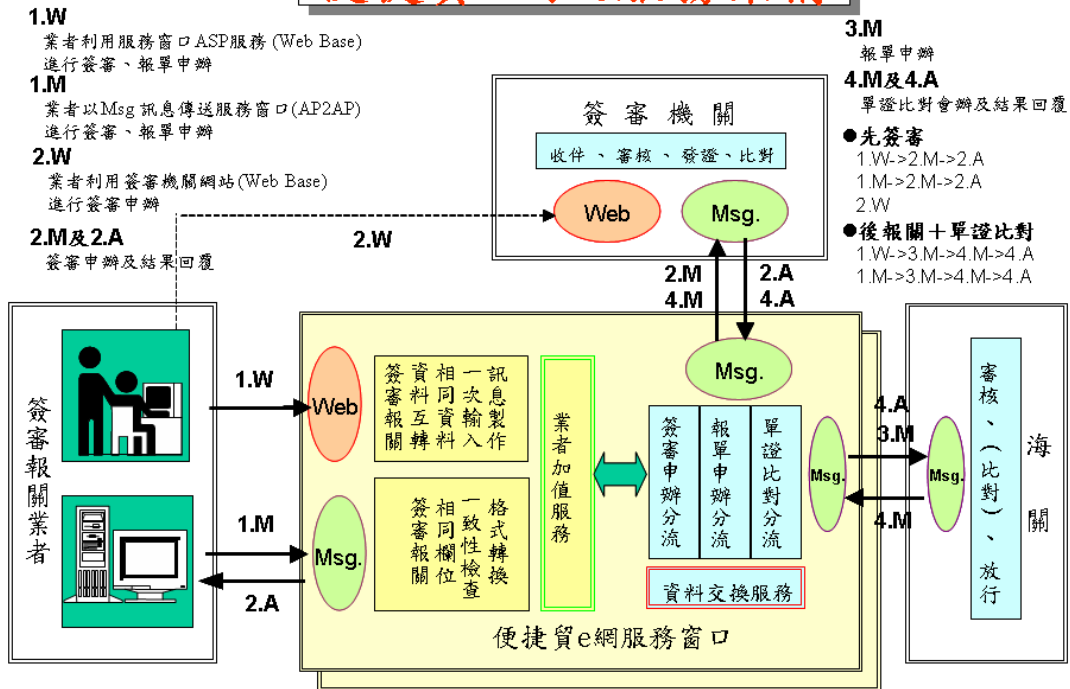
1.W
業者利用服務窗口ASP服務 (Web Base) 進行簽審、報單申辦

1.M
業者以Msg 訊息傳送服務窗口(AP2AP) 進行簽審、報單申辦

2.W
業者利用簽審機關網站(Web Base) 進行簽審申辦

2.M及2.A
簽審申辦及結果回覆

3.M
報單申辦

4.M及4.A
單證比對會辦及結果回覆

●先簽審
1.W->2.M->2.A
1.M->2.M->2.A
2.W

●後報關＋單證比對
1.W->3.M->4.M->4.A
1.M->3.M->4.M->4.A

簽審機關

收件、審核、發證、比對

Web

Msg.

2.W

2.M
4.M

2.A
4.A

簽審報關業者

1.W

1.M

2.A

Web

Msg.

訊息製作 一次輸入 相同資料 資料互轉 簽審報關

格式轉換 一致性檢查 相同欄位 簽審報關

業者加值服務

Msg.

簽審申辦分流

報單申辦分流

單證比對分流

資料交換服務

Msg.

便捷貿e網服務窗口

4.A
3.M

4.M

Msg.

審核、(比對)、放行

海關